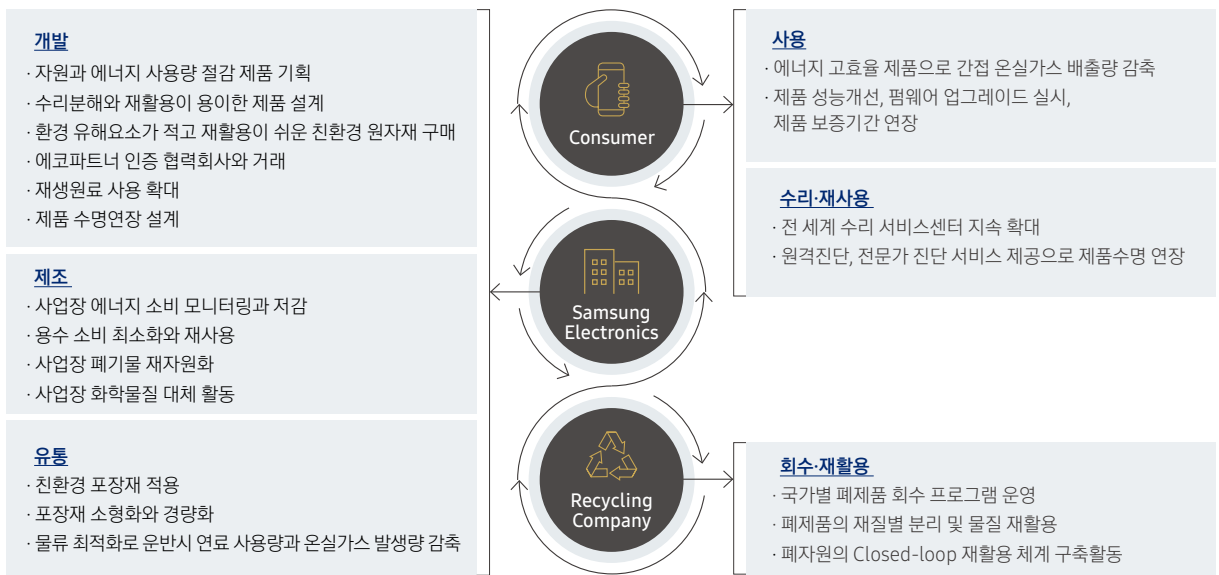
개발

· 자원과 에너지 사용량 절감 제품 기획
· 수리분해와 재활용이 용이한 제품 설계
· 환경 유해요소가 적고 재활용이 쉬운 친환경 원자재 구매
· 에코파트너 인증 협력회사와 거래
· 재생원료 사용 확대
· 제품 수명연장 설계

제조

· 사업장 에너지 소비 모니터링과 저감
· 용수 소비 최소화와 재사용
· 사업장 폐기물 재자원화
· 사업장 화학물질 대체 활동

유통

· 친환경 포장재 적용
· 포장재 소형화와 경량화
· 물류 최적화로 운반시 연료 사용량과 온실가스 발생량 감축

Consumer

Samsung Electronics

Recycling Company

사용

· 에너지 고효율 제품으로 간접 온실가스 배출량 감축
· 제품 성능개선, 펌웨어 업그레이드 실시, 제품 보증기간 연장

수리·재사용

· 전 세계 수리 서비스센터 지속 확대
· 원격진단, 전문가 진단 서비스 제공으로 제품수명 연장

회수·재활용

· 국가별 폐제품 회수 프로그램 운영
· 폐제품의 재질별 분리 및 물질 재활용
· 폐자원의 Closed-loop 재활용 체계 구축활동